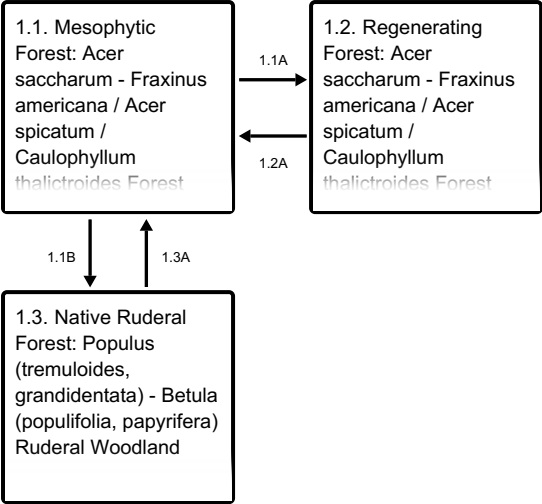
1.1. Mesophytic Forest: Acer saccharum - Fraxinus americana / Acer spicatum / Caulophyllum thalictroides Forest

1.1A

1.2A

1.2. Regenerating Forest: Acer saccharum - Fraxinus americana / Acer spicatum / Caulophyllum thalictroides Forest

1.1B

1.3A

1.3. Native Ruderal Forest: Populus (tremuloides, grandidentata) - Betula (populifolia, papyrifera) Ruderal Woodland